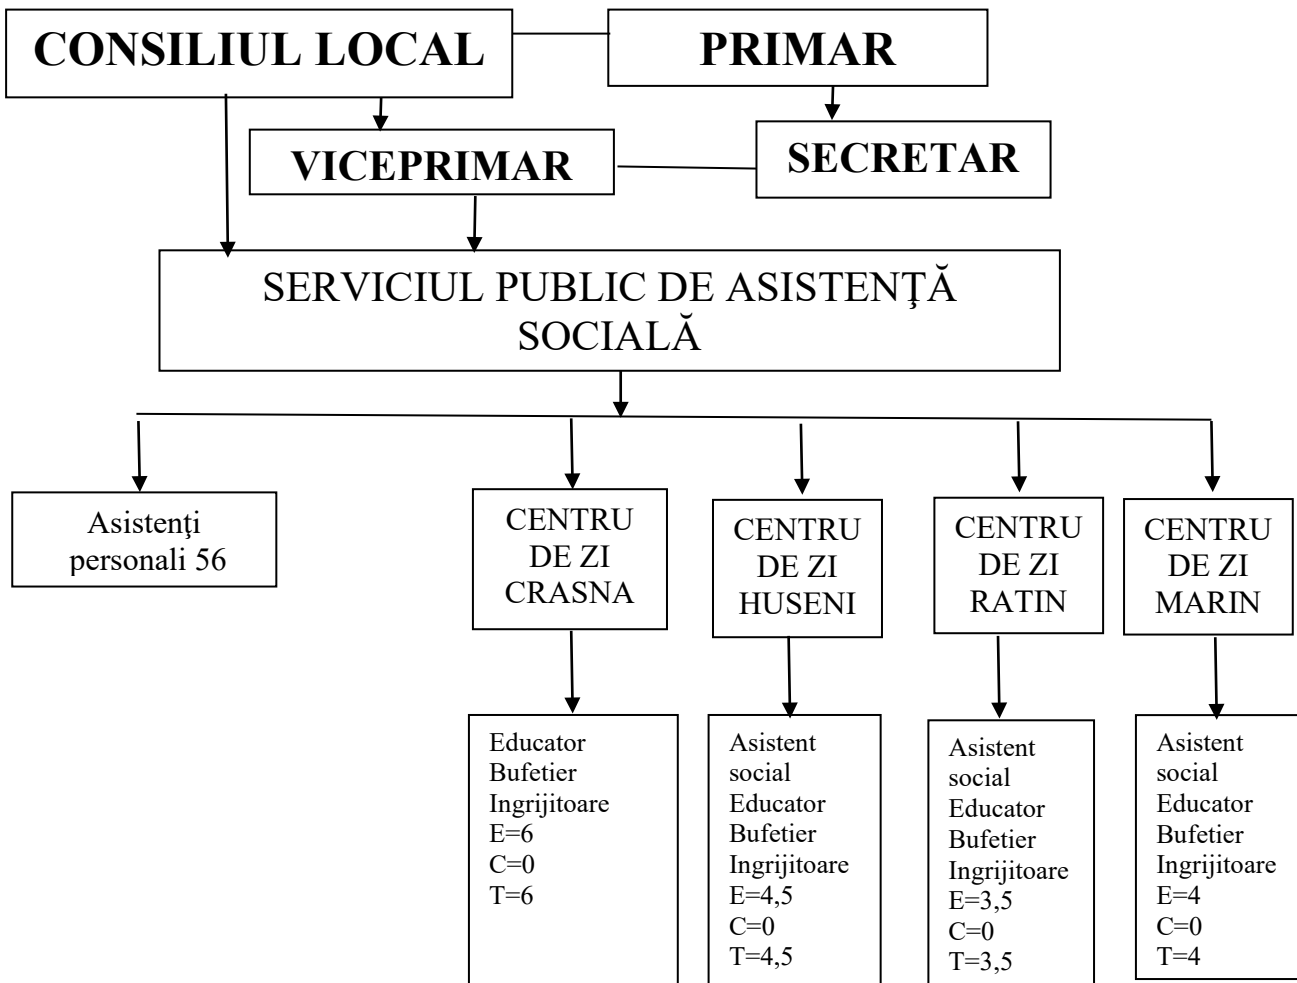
CONSILIUL LOCAL

PRIMAR

VICEPRIMAR

SECRETAR

SERVICIUL PUBLIC DE ASISTENŢĂ SOCIALĂ

Asistenţi personali 56

CENTRU DE ZI CRASNA

CENTRU DE ZI HUSENI

CENTRU DE ZI RATIN

CENTRU DE ZI MARIN

Educator
Bufetier
Ingrijitoare
E=6
C=0
T=6

Asistent social
Educator
Bufetier
Ingrijitoare
E=4,5
C=0
T=4,5

Asistent social
Educator
Bufetier
Ingrijitoare
E=3,5
C=0
T=3,5

Asistent social
Educator
Bufetier
Ingrijitoare
E=4
C=0
T=4